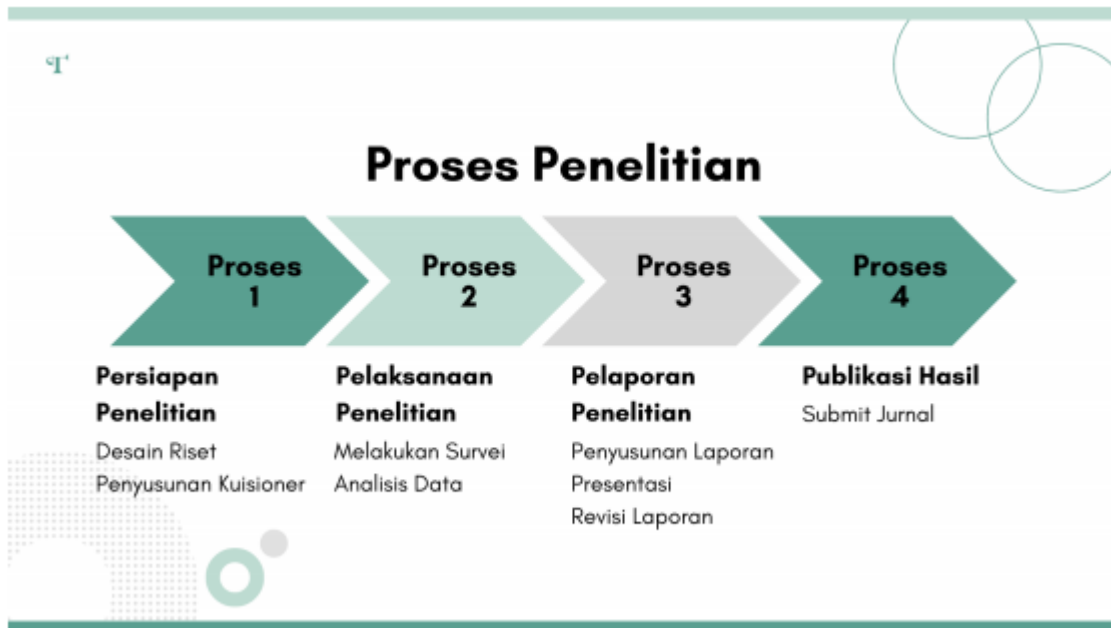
Proses Penelitian

Proses 1

Proses 2

Proses 3

Proses 4

Persiapan Penelitian
Desain Riset
Penyusunan Kuisioner

Pelaksanaan Penelitian
Melakukan Survei
Analisis Data

Pelaporan Penelitian
Penyusunan Laporan
Presentasi
Revisi Laporan

Publikasi Hasil
Submit Jurnal